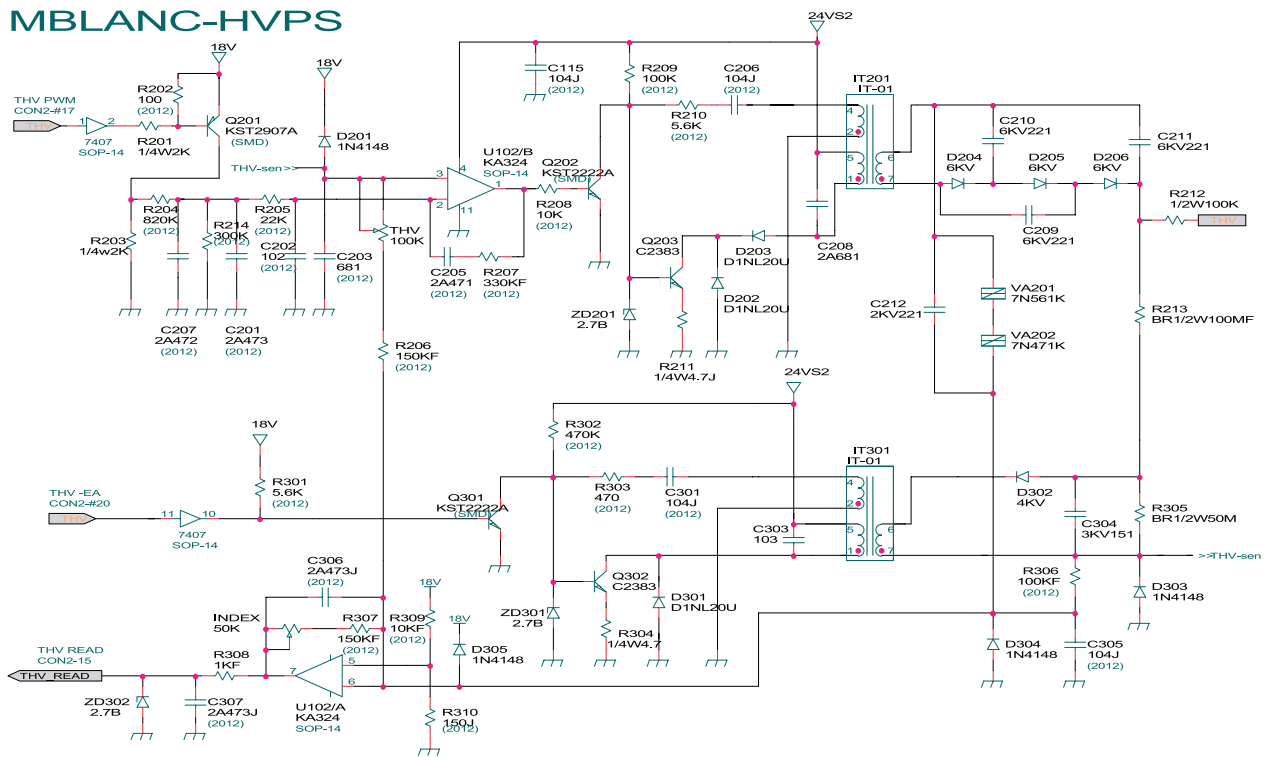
MBLANC-HVPS

18V
R202
100
(2012)
THV PWM
CON2-#17
THV
1
2
7407
SOP-14
R201
1/4W2K
Q201
KST2907A
(SMD)

18V
D201
1N4148

THV-sen>>

R204
820K
(2012)
R203
1/4w2K
R214
300K
(2012)
R205
22K
(2012)
C202
102
(2012)
C203
681
(2012)
C207
2A472
(2012)
C201
2A473
(2012)

THV
100K
R206
150KF
(2012)

C115
104J
(2012)
R209
100K
(2012)
C206
104J
(2012)
24VS2
R210
5.6K
(2012)

U102/B
KA324
SOP-14
3
4
2
11
1
Q202
KST2222A
(SMD)
R208
10K
(2012)
C205
2A471
(2012)
R207
330KF
(2012)

Q203
C2383
D203
D1NL20U
D202
D1NL20U
ZD201
2.7B
R211
1/4W4.7J
C208
2A681

IT201
IT-01
4
2
5
1
6
7

C210
6KV221
C211
6KV221
D204
6KV
D205
6KV
D206
6KV
C209
6KV221
R212
1/2W100K
THV
C212
2KV221
VA201
7N561K
VA202
7N471K
R213
BR1/2W100MF

18V
R301
5.6K
(2012)
THV -EA
CON2-#20
THV
11
10
7407
SOP-14
Q301
KST2222A
(SMD)

24VS2
R302
470K
(2012)
R303
470
(2012)
C301
104J
(2012)
C303
103

IT301
IT-01
4
2
5
1
6
7

D302
4KV
C304
3KV151
R305
BR1/2W50M
>>THV-sen
R306
100KF
(2012)
D303
1N4148
D304
1N4148
C305
104J
(2012)

Q302
C2383
D301
D1NL20U
ZD301
2.7B
R304
1/4W4.7

C306
2A473J
(2012)
INDEX
50K
R307
150KF
(2012)
R309
10KF
(2012)
18V
18V
D305
1N4148
THV READ
CON2-15
THV_READ
R308
1KF
7
5
6
U102/A
KA324
SOP-14
ZD302
2.7B
C307
2A473J
(2012)
R310
150J
(2012)